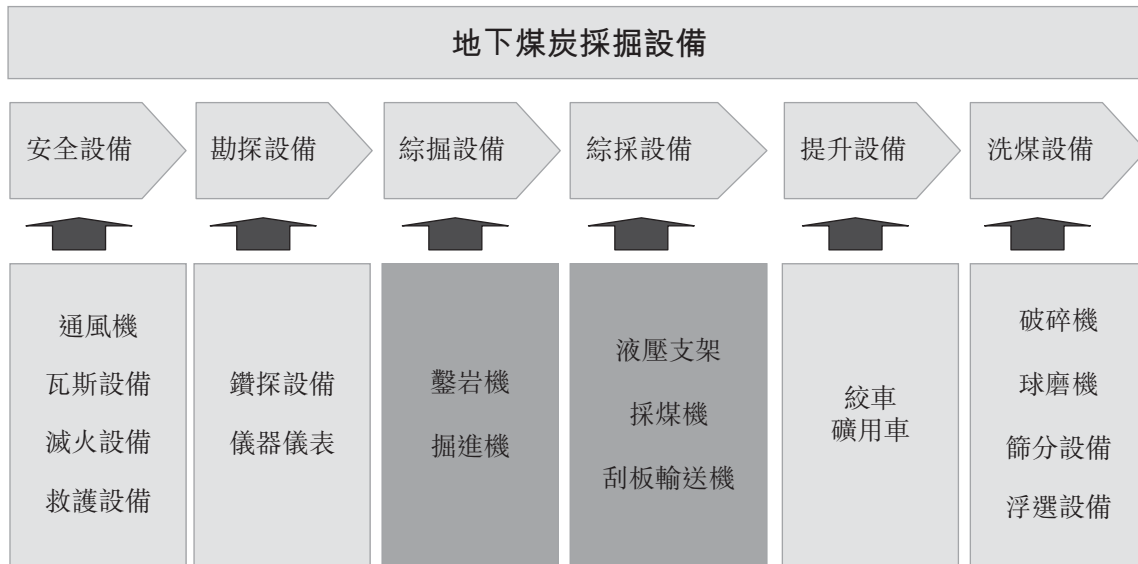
地下煤炭採掘設備

安全設備
勘探設備
綜掘設備
綜採設備
提升設備
洗煤設備

通風機
瓦斯設備
滅火設備
救護設備

鑽探設備
儀器儀表

鑿岩機
掘進機

液壓支架
採煤機
刮板輸送機

絞車
礦用車

破碎機
球磨機
篩分設備
浮選設備